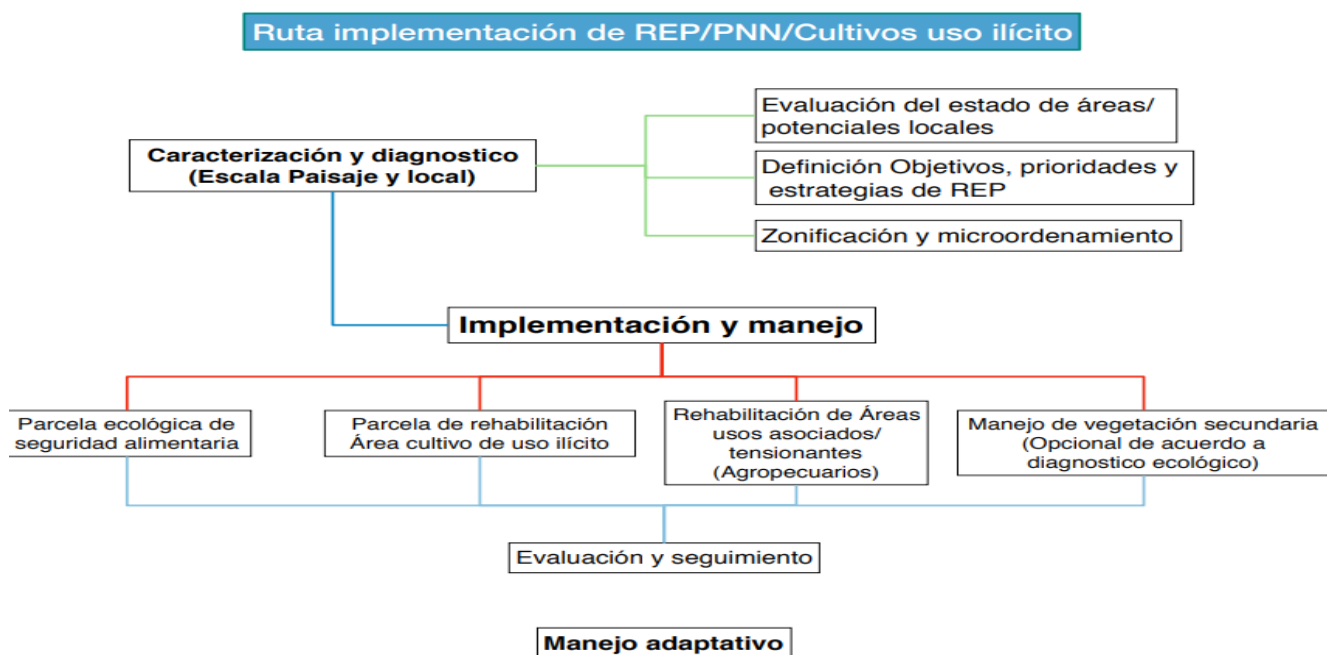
Ruta implementación de REP/PNN/Cultivos uso ilícito

Caracterización y diagnostico (Escala Paisaje y local)

Evaluación del estado de áreas/ potenciales locales

Definición Objetivos, prioridades y estrategias de REP

Zonificación y microordenamiento

Implementación y manejo

Parcela ecológica de seguridad alimentaria

Parcela de rehabilitación Área cultivo de uso ilícito

Rehabilitación de Áreas usos asociados/ tensionantes (Agropecuarios)

Manejo de vegetación secundaria (Opcional de acuerdo a diagnostico ecológico)

Evaluación y seguimiento

Manejo adaptativo